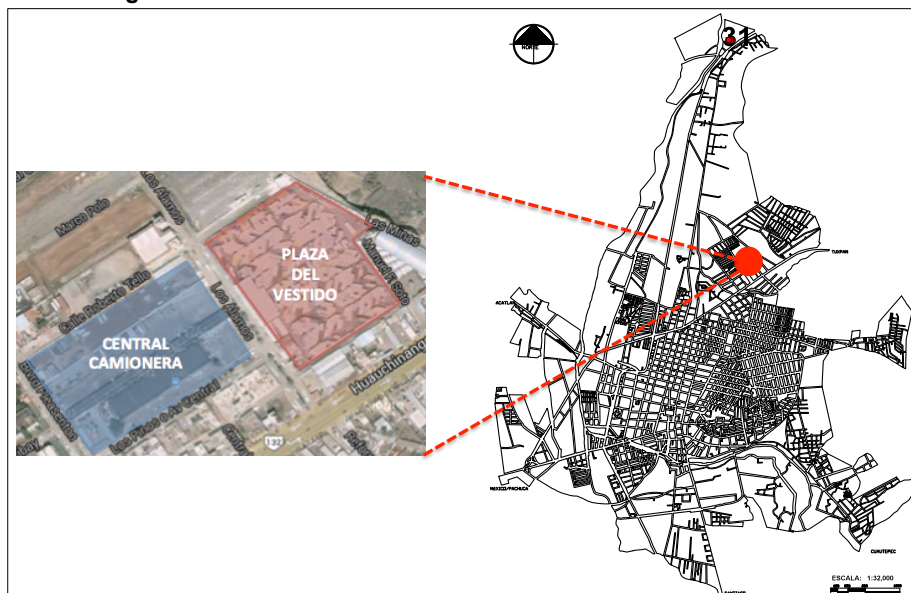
PLAZA DEL VESTIDO

CENTRAL CAMIONERA

Marco Polo

Los Alamos

Las Minas

Marcos E Soto

Calle Roberto Tello

Los Alamos

Huauchinango

Las Pinos o Av Central

132

NORTE

21

TUXPAN

ACATLAN

MEXICO-PACHUCA

CUAUTEPEC

ESCALA: 1:32,000